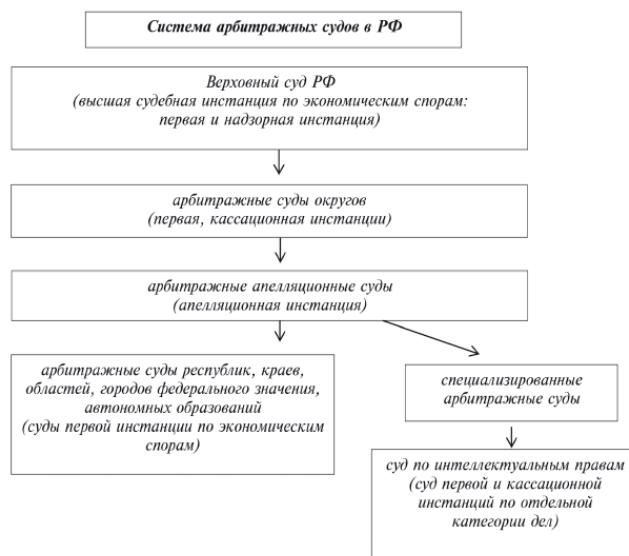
Система арбитражных судов в РФ

Верховный суд РФ
(высшая судебная инстанция по экономическим спорам: первая и надзорная инстанция)

арбитражные суды округов
(первая, кассационная инстанции)

арбитражные апелляционные суды
(апелляционная инстанция)

арбитражные суды республик, краев, областей, городов федерального значения, автономных образований
(суды первой инстанции по экономическим спорам)

специализированные арбитражные суды

суд по интеллектуальным правам
(суд первой и кассационной инстанций по отдельной категории дел)